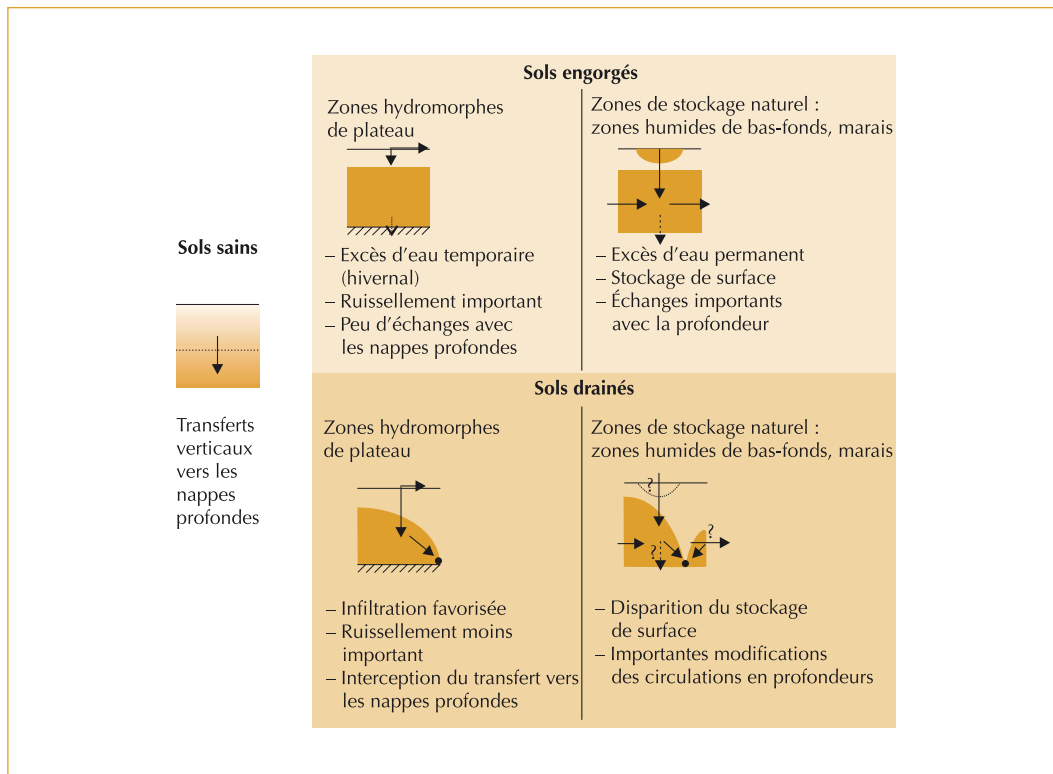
Sols engorgés

Zones hydromorphes de plateau

– Excès d'eau temporaire (hivernal)
– Ruissellement important
– Peu d'échanges avec les nappes profondes

Zones de stockage naturel : zones humides de bas-fonds, marais

– Excès d'eau permanent
– Stockage de surface
– Échanges importants avec la profondeur

Sols sains

Transferts verticaux vers les nappes profondes

Sols drainés

Zones hydromorphes de plateau

– Infiltration favorisée
– Ruissellement moins important
– Interception du transfert vers les nappes profondes

Zones de stockage naturel : zones humides de bas-fonds, marais

?
?
?

– Disparition du stockage de surface
– Importantes modifications des circulations en profondeurs